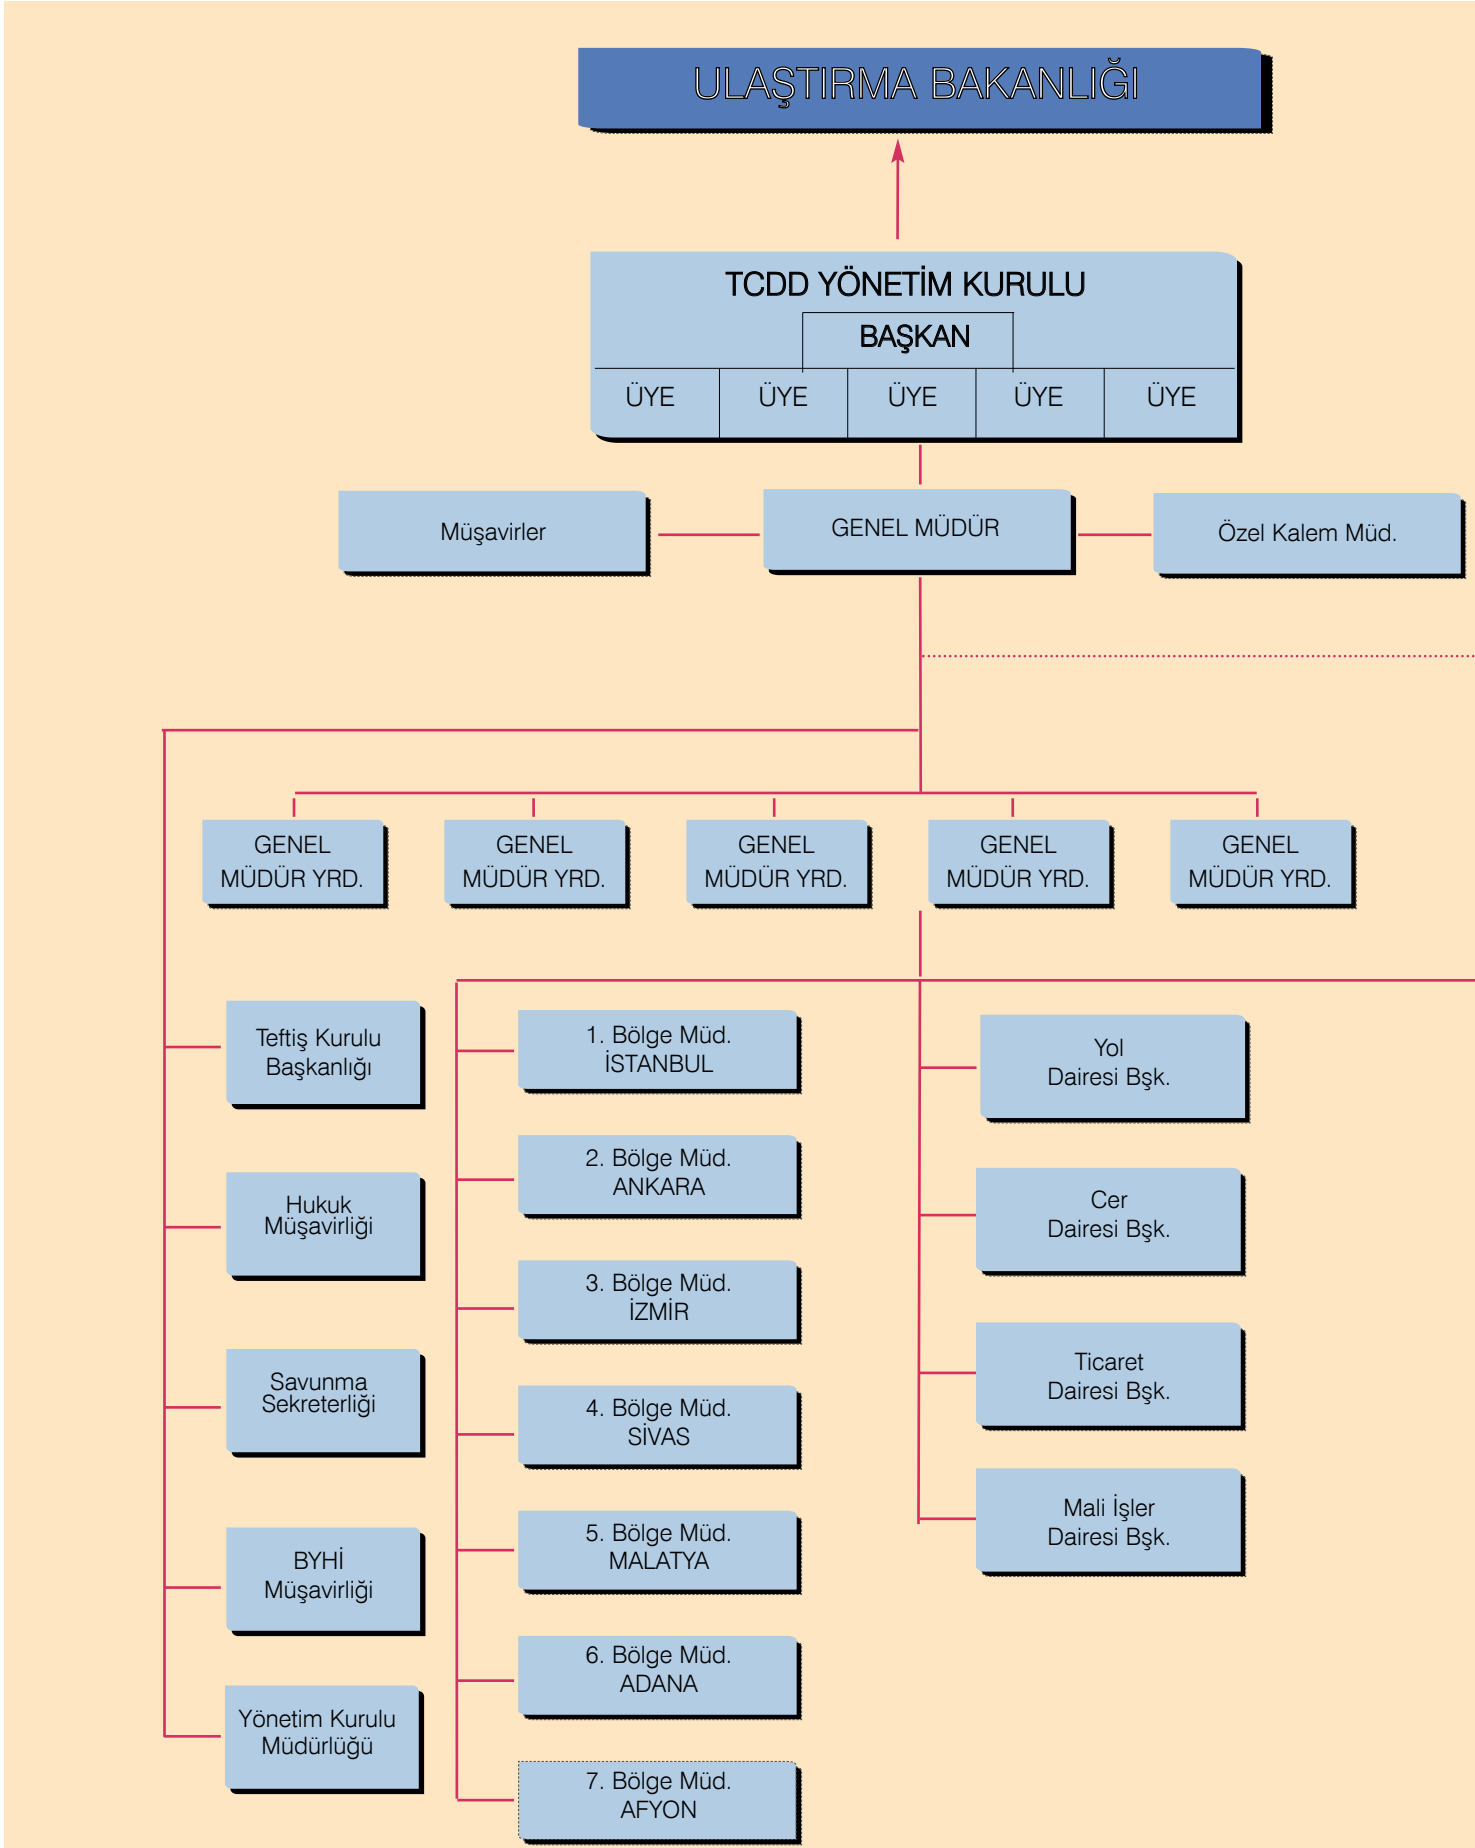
ULAŞTIRMA BAKANLIĞI

TCDD YÖNETİM KURULU

BAŞKAN

| ÜYE | ÜYE | ÜYE | ÜYE | ÜYE |
|---|---|---|---|---|

Müşavirler

GENEL MÜDÜR

Özel Kalem Müd.

GENEL MÜDÜR YRD.

GENEL MÜDÜR YRD.

GENEL MÜDÜR YRD.

GENEL MÜDÜR YRD.

GENEL MÜDÜR YRD.

Teftiş Kurulu Başkanlığı

Hukuk Müşavirliği

Savunma Sekreterliği

BYHİ Müşavirliği

Yönetim Kurulu Müdürlüğü

1. Bölge Müd. İSTANBUL

2. Bölge Müd. ANKARA

3. Bölge Müd. İZMİR

4. Bölge Müd. SİVAS

5. Bölge Müd. MALATYA

6. Bölge Müd. ADANA

7. Bölge Müd. AFYON

Yol Dairesi Bşk.

Cer Dairesi Bşk.

Ticaret Dairesi Bşk.

Mali İşler Dairesi Bşk.